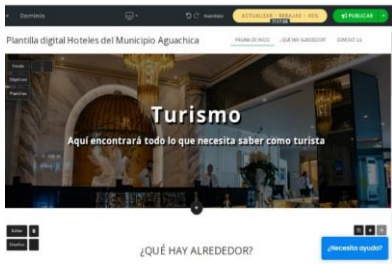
Dominio
ACTUALIZAR · 50% DE DESCUENTO
PUBLICAR
Plantilla digital Hoteles del Municipio Aguachica
PÁGINA DE INICIO
¿QUÉ HAY ALREDEDOR?
CONTACT US
Fondo
Organizar
Plantillas
Turismo
Aquí encontrará todo lo que necesita saber como turista
Añadir
Diseño
¿QUÉ HAY ALREDEDOR?
¿Necesita ayuda?